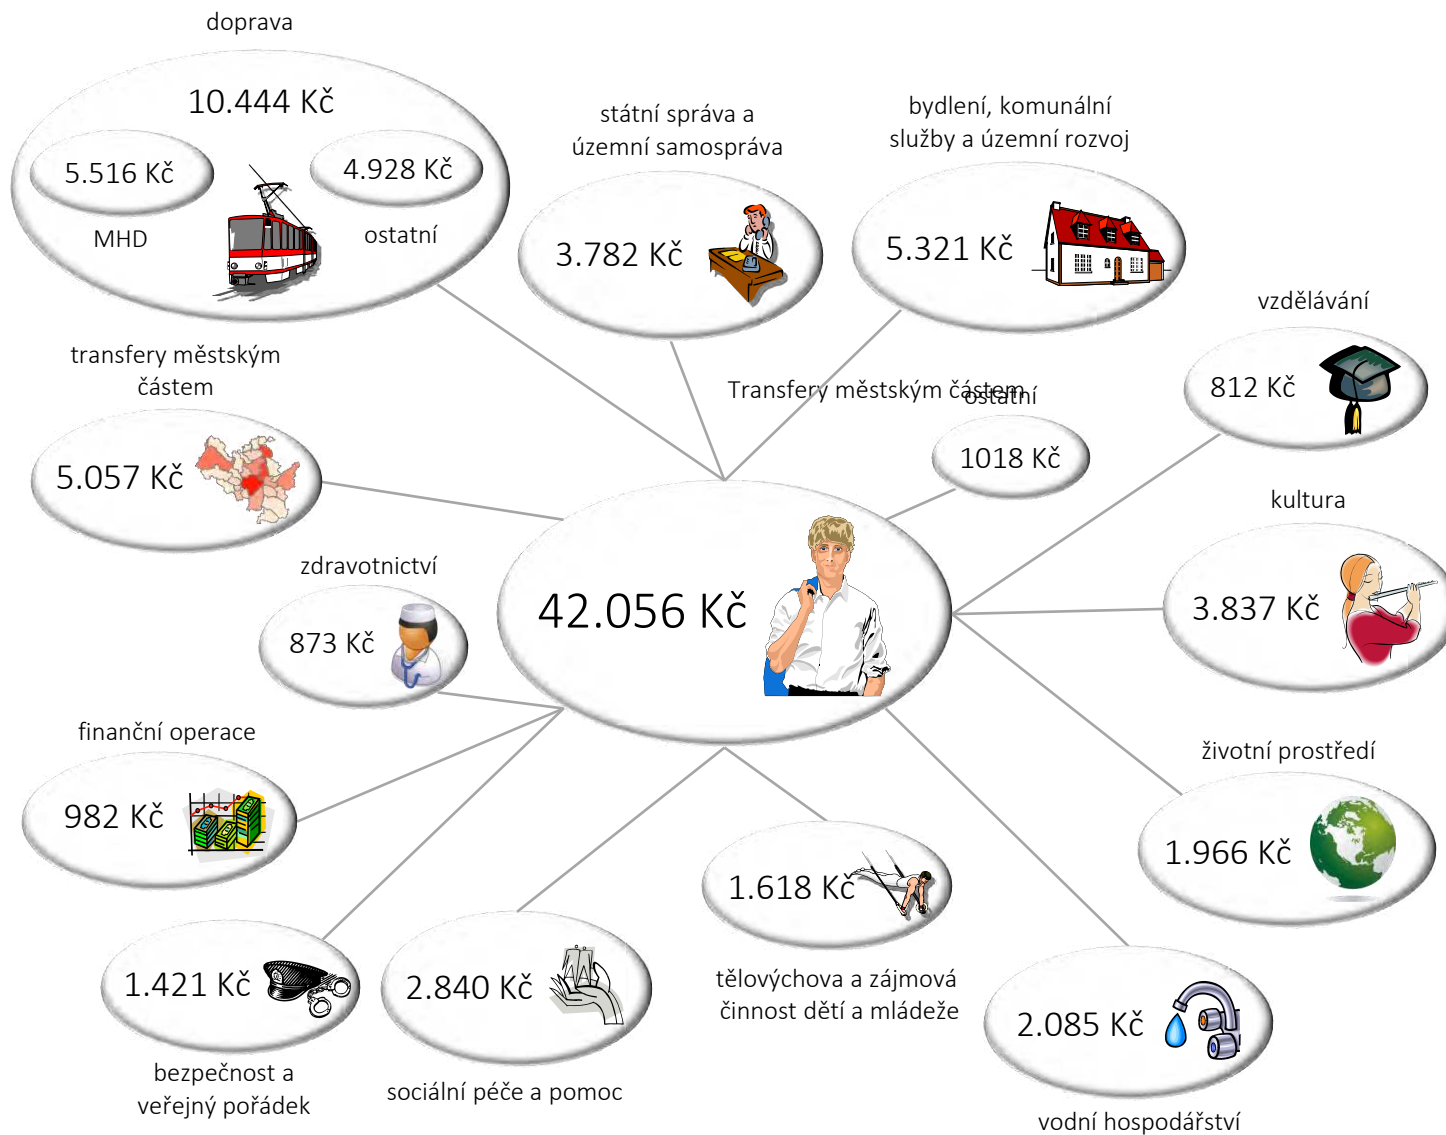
doprava

10.444 Kč

5.516 Kč

MHD

4.928 Kč

ostatní

státní správa a územní samospráva

3.782 Kč

bydlení, komunální služby a územní rozvoj

5.321 Kč

vzdělávání

812 Kč

transfery městským částem

5.057 Kč

Transfery městským částem

ostatní

1018 Kč

kultura

3.837 Kč

zdravotnictví

873 Kč

42.056 Kč

finanční operace

982 Kč

životní prostředí

1.966 Kč

1.618 Kč

tělovýchova a zájmová činnost dětí a mládeže

1.421 Kč

bezpečnost a veřejný pořádek

2.840 Kč

sociální péče a pomoc

2.085 Kč

vodní hospodářství